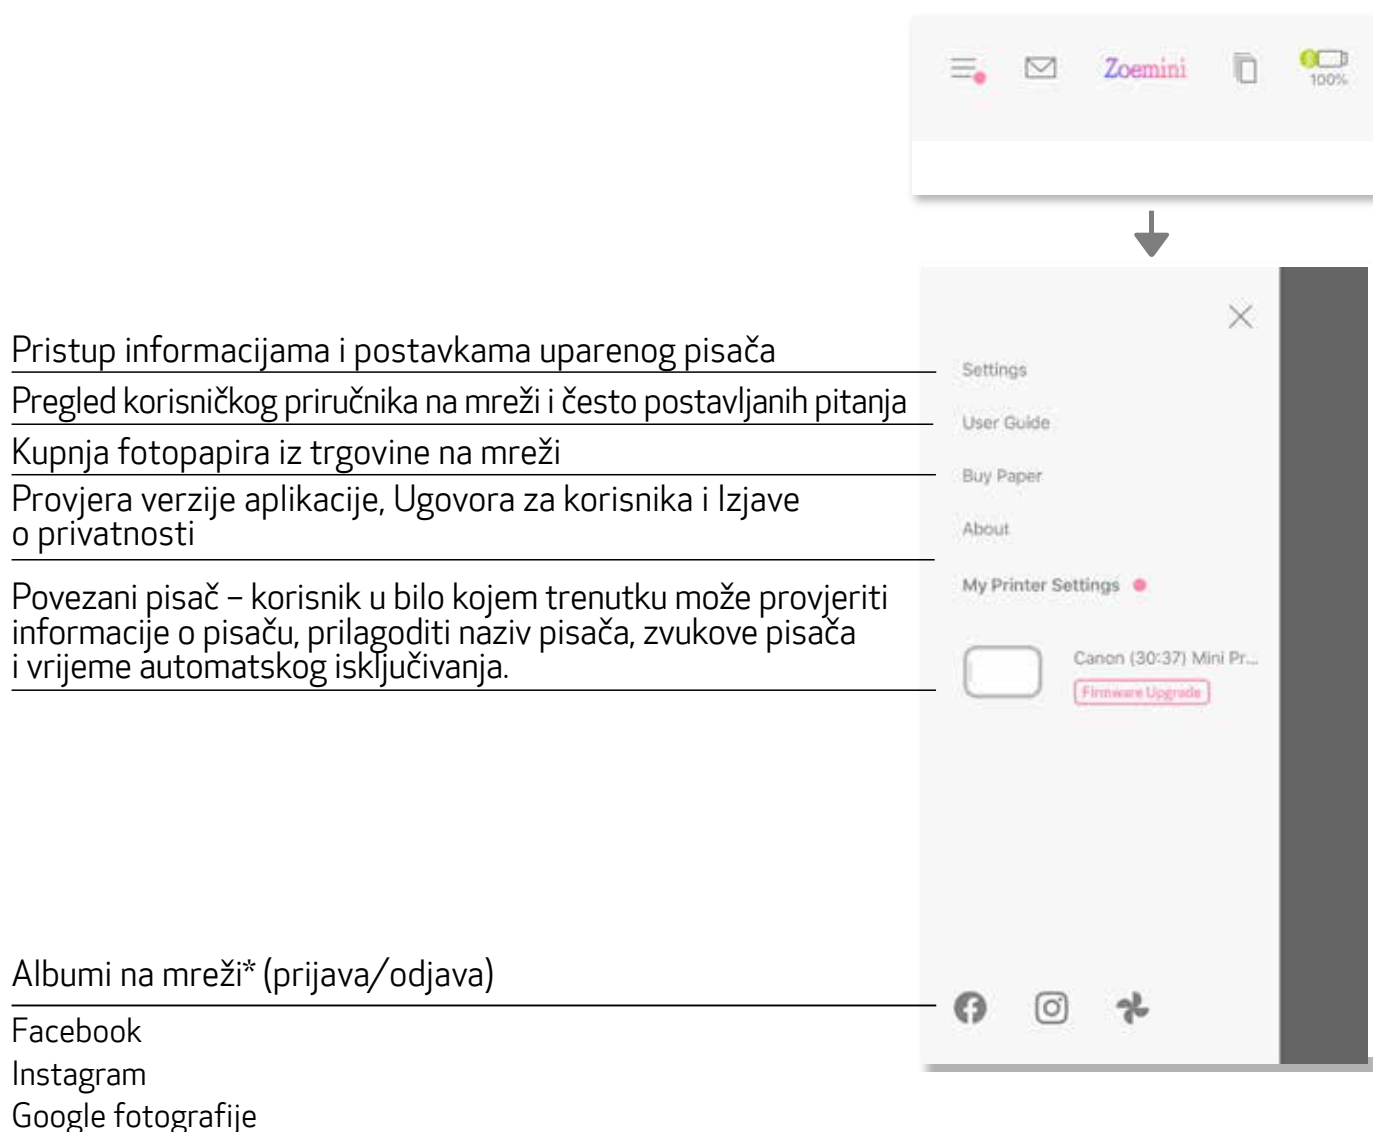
Zoemini

100%

Pristup informacijama i postavkama uparenog pisača

Settings

Pregled korisničkog priručnika na mreži i često postavljanih pitanja

User Guide

Kupnja fotopapira iz trgovine na mreži

Buy Paper

Provjera verzije aplikacije, Ugovora za korisnika i Izjave o privatnosti

About

Povezani pisač – korisnik u bilo kojem trenutku može provjeriti informacije o pisaču, prilagoditi naziv pisača, zvukove pisača i vrijeme automatskog isključivanja.

My Printer Settings

Canon (30:37) Mini Pr...

Firmware Upgrade

Albumi na mreži* (prijava/odjava)

Facebook
Instagram
Google fotografije